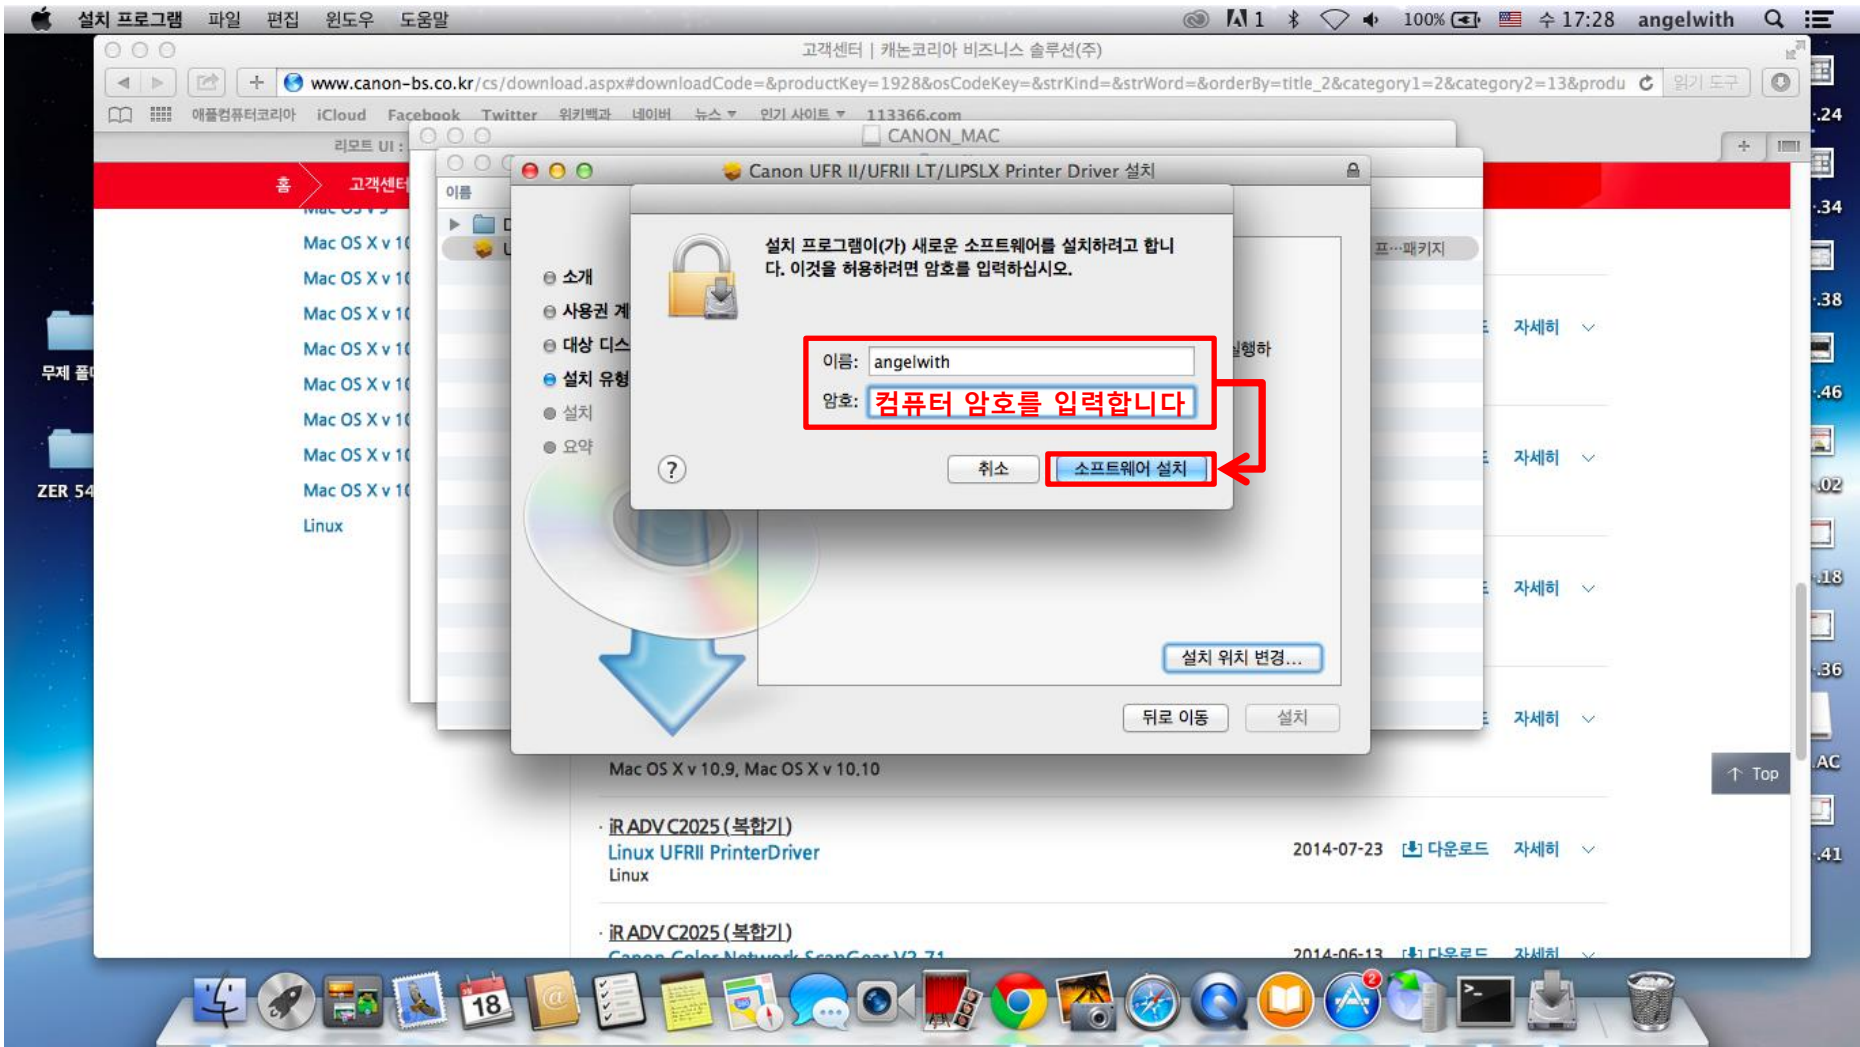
설치 프로그램 파일 편집 윈도우 도움말 100% 수 17:28 angelwith

고객센터 | 캐논코리아 비즈니스 솔루션(주)

www.canon-bs.co.kr/cs/download.aspx#downloadCode=&productKey=1928&osCodeKey=&strKind=&strWord=&orderBy=title_2&category1=2&category2=13&produ 읽기 도구

애플컴퓨터코리아 iCloud Facebook Twitter 위키백과 네이버 뉴스 인기 사이트 113366.com

리모트 UI : CANON_MAC

홈 고객센터

Mac OS X v 10
Mac OS X v 10
Mac OS X v 10
Mac OS X v 10
Mac OS X v 10
Mac OS X v 10
Mac OS X v 10
Mac OS X v 10
Linux

무제 폴더

ZER 54

이름

Canon UFR II/UFRII LT/LIPSLX Printer Driver 설치

소개
사용권 계
대상 디스
설치 유형
설치
요약

설치 프로그램이(가) 새로운 소프트웨어를 설치하려고 합니다. 이것을 허용하려면 암호를 입력하십시오.

이름: angelwith
암호: 컴퓨터 암호를 입력합니다

?

취소 소프트웨어 설치

실행하

프...패키지

설치 위치 변경...

뒤로 이동 설치

자세히
자세히
자세히
자세히

Mac OS X v 10.9, Mac OS X v 10.10

· iR ADV C2025 (복합기)
Linux UFRII PrinterDriver
Linux
2014-07-23 다운로드 자세히

· iR ADV C2025 (복합기)
2014-06-13 다운로드 자세히

Top

.24 .34 .38 .46 .02 .18 .36 AC .41

18